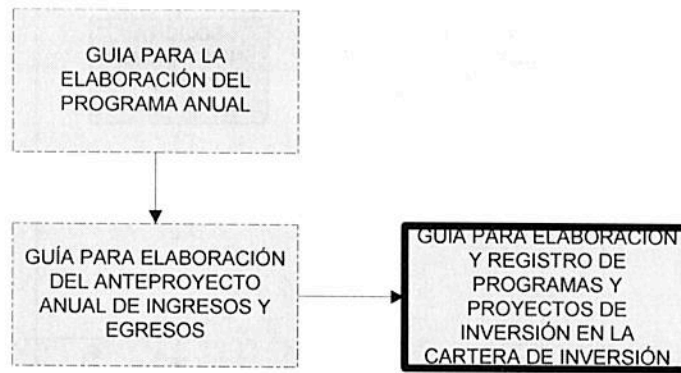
GUIA PARA LA ELABORACIÓN DEL PROGRAMA ANUAL

GUÍA PARA ELABORACIÓN DEL ANTEPROYECTO ANUAL DE INGRESOS Y EGRESOS

GUIA PARA ELABORACION Y REGISTRO DE PROGRAMAS Y PROYECTOS DE INVERSIÓN EN LA CARTERA DE INVERSIÓN